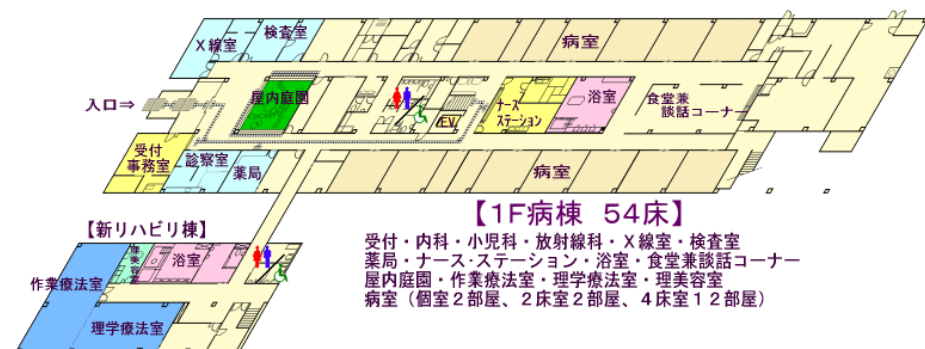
X線室
検査室
病室
入口⇒
屋内庭園
ナース
ステーション
EV
浴室
食堂兼
談話コーナー
受付
事務室
診察室
薬局
病室

【1F病棟　54床】
受付・内科・小児科・放射線科・X線室・検査室
薬局・ナース・ステーション・浴室・食堂兼談話コーナー
屋内庭園・作業療法室・理学療法室・理美容室
病室（個室２部屋、２床室２部屋、４床室１２部屋）

【新リハビリ棟】
作業療法室
理美容室
浴室
理学療法室